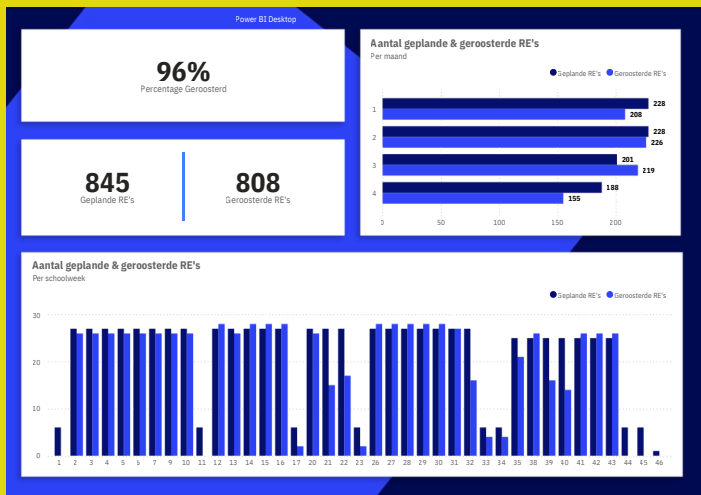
Power BI Desktop

96%
Percentage Geroosterd

845
Geplande RE's

808
Geroosterde RE's

Aantal geplande & geroosterde RE's
Per maand

Geplande RE's
Geroosterde RE's

1
228
208
2
228
226
3
201
219
4
188
155

0
50
100
150
200

Aantal geplande & geroosterde RE's
Per schoolweek

Geplande RE's
Geroosterde RE's

30
20
10
0

1
2
3
4
5
6
7
8
10
11
12
13
14
15
16
17
20
21
22
23
26
27
28
29
30
31
32
33
34
35
38
39
40
41
42
43
44
45
46